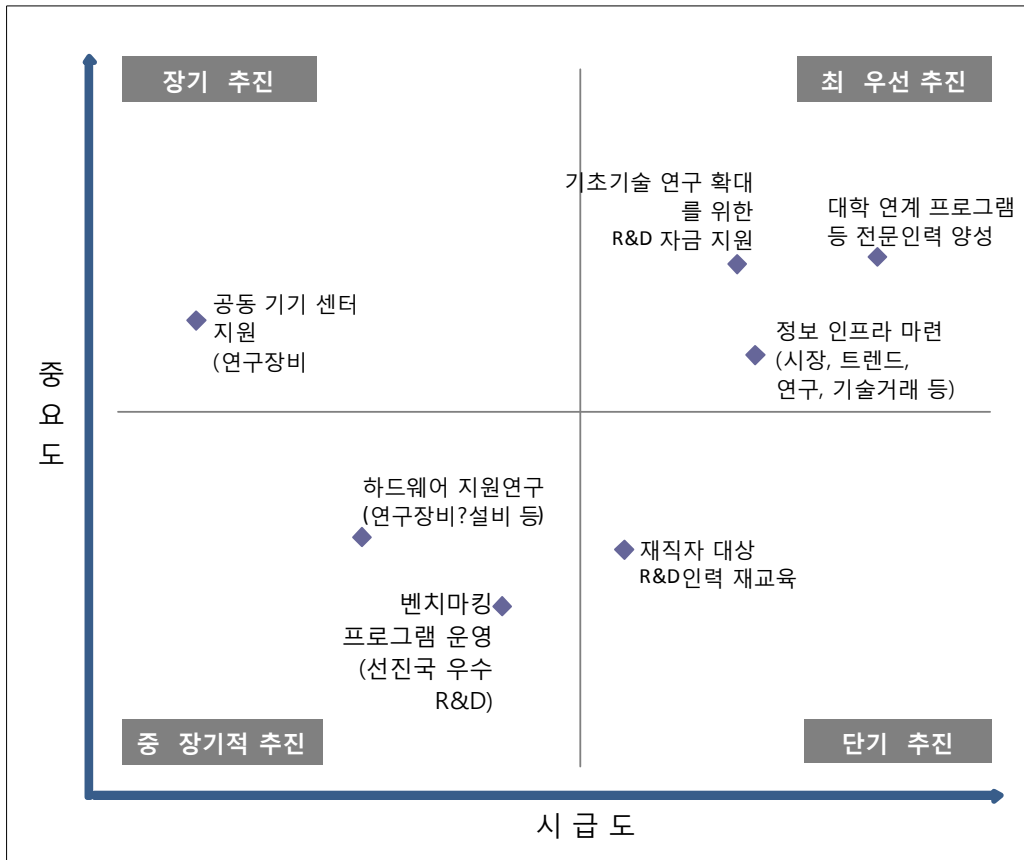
장기 추진

최 우선 추진

기초기술 연구 확대를 위한 R&D 자금 지원

대학 연계 프로그램 등 전문인력 양성

공동 기기 센터 지원 (연구장비

정보 인프라 마련 (시장, 트렌드, 연구, 기술거래 등)

중요도

하드웨어 지원연구 (연구장비?설비 등)

재직자 대상 R&D인력 재교육

벤치마킹 프로그램 운영 (선진국 우수 R&D)

중 장기적 추진

단기 추진

시급도